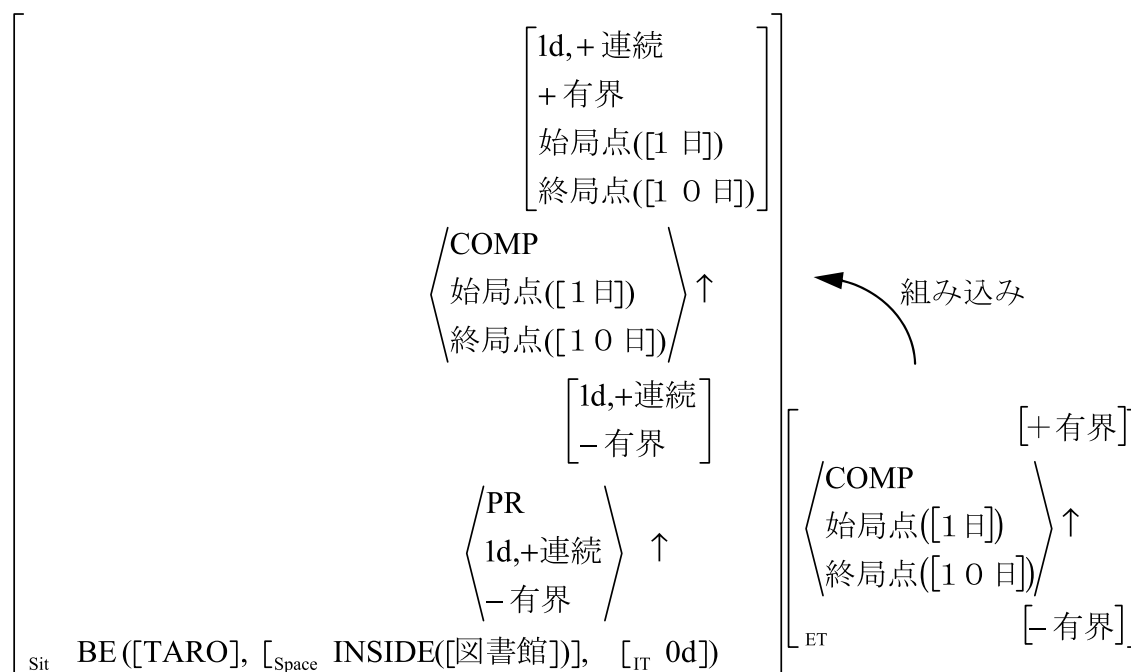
$\begin{bmatrix} \text{1d,+連続} \\ \text{+有界} \\ \text{始局点([1 日])} \\ \text{終局点([1 0 日])} \end{bmatrix}$

$\left\langle \begin{matrix} \text{COMP} \\ \text{始局点([1 日])} \\ \text{終局点([1 0 日])} \end{matrix} \right\rangle \uparrow$

$\begin{bmatrix} \text{1d,+連続} \\ \text{–有界} \end{bmatrix}$

$\left\langle \begin{matrix} \text{PR} \\ \text{1d,+連続} \\ \text{–有界} \end{matrix} \right\rangle \uparrow$

$_{\text{Sit}}$ BE ([TARO], [$_{\text{Space}}$ INSIDE([図書館])], [$_{\text{IT}}$ 0d])

組み込み

$[+\text{有界}]$

$\left\langle \begin{matrix} \text{COMP} \\ \text{始局点([1 日])} \\ \text{終局点([1 0 日])} \end{matrix} \right\rangle \uparrow$

$_{\text{ET}}$ $[-\text{有界}]$